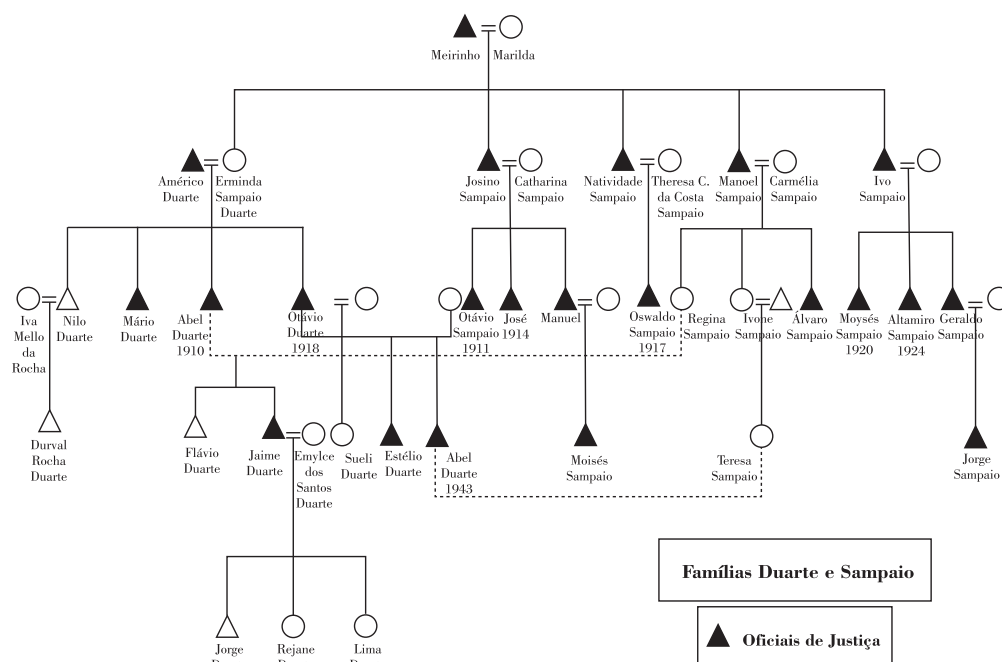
Meirinho Marilda

Américo Duarte
Erminda Sampaio Duarte
Josino Sampaio
Catharina Sampaio
Natividade Sampaio
Theresa C. da Costa Sampaio
Manoel Sampaio
Carmélia Sampaio
Ivo Sampaio

Iva Mello da Rocha
Nilo Duarte
Mário Duarte
Abel Duarte 1910
Otávio Duarte 1918
Otávio Sampaio 1911
José 1914
Manuel
Oswaldo Sampaio 1917
Regina Sampaio
Ivone Sampaio
Álvaro Sampaio
Moysés Sampaio 1920
Altamiro Sampaio 1924
Geraldo Sampaio

Durval Rocha Duarte
Flávio Duarte
Jaime Duarte
Emylce dos Santos Duarte
Sueli Duarte
Estélio Duarte
Abel Duarte 1943
Moisés Sampaio
Teresa Sampaio
Jorge Sampaio

Jorge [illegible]
Rejane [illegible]
Lima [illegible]

Famílias Duarte e Sampaio

Oficiais de Justiça